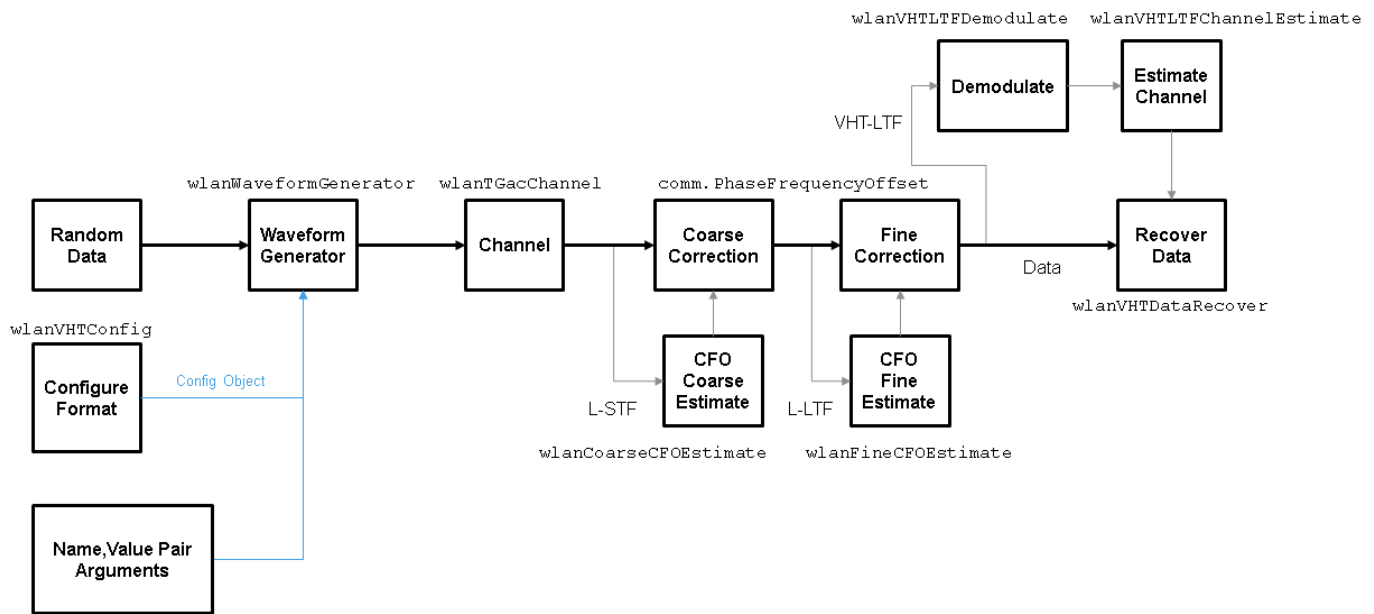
wlanVHTLTFDemodulate

wlanVHTLTFChannelEstimate

Demodulate

Estimate Channel

VHT-LTF

wlanWaveformGenerator

wlanTGacChannel

comm.PhaseFrequencyOffset

Random Data

Waveform Generator

Channel

Coarse Correction

Fine Correction

Data

Recover Data

wlanVHTDataRecover

wlanVHTConfig

Configure Format

Config Object

CFO Coarse Estimate

CFO Fine Estimate

L-STF

L-LTF

wlanCoarseCFOEstimate

wlanFineCFOEstimate

Name,Value Pair Arguments